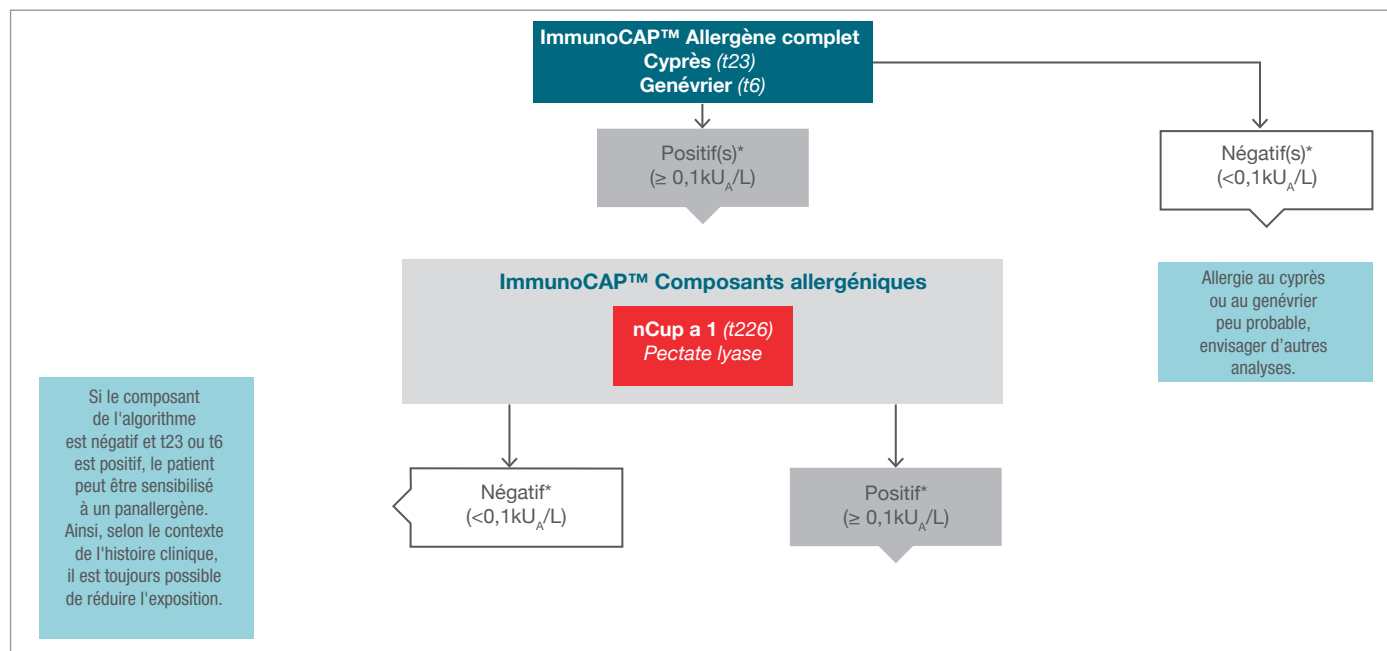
ImmunoCAP™ Allergène complet
Cyprès (t23)
Genévrier (t6)

Positif(s)*
(≥ 0,1kU$_A$/L)

Négatif(s)*
(<0,1kU$_A$/L)

ImmunoCAP™ Composants allergéniques

nCup a 1 (t226)
Pectate lyase

Allergie au cyprès ou au genévrier peu probable, envisager d'autres analyses.

Si le composant de l'algorithme est négatif et t23 ou t6 est positif, le patient peut être sensibilisé à un panallergène. Ainsi, selon le contexte de l'histoire clinique, il est toujours possible de réduire l'exposition.

Négatif*
(<0,1kU$_A$/L)

Positif*
(≥ 0,1kU$_A$/L)